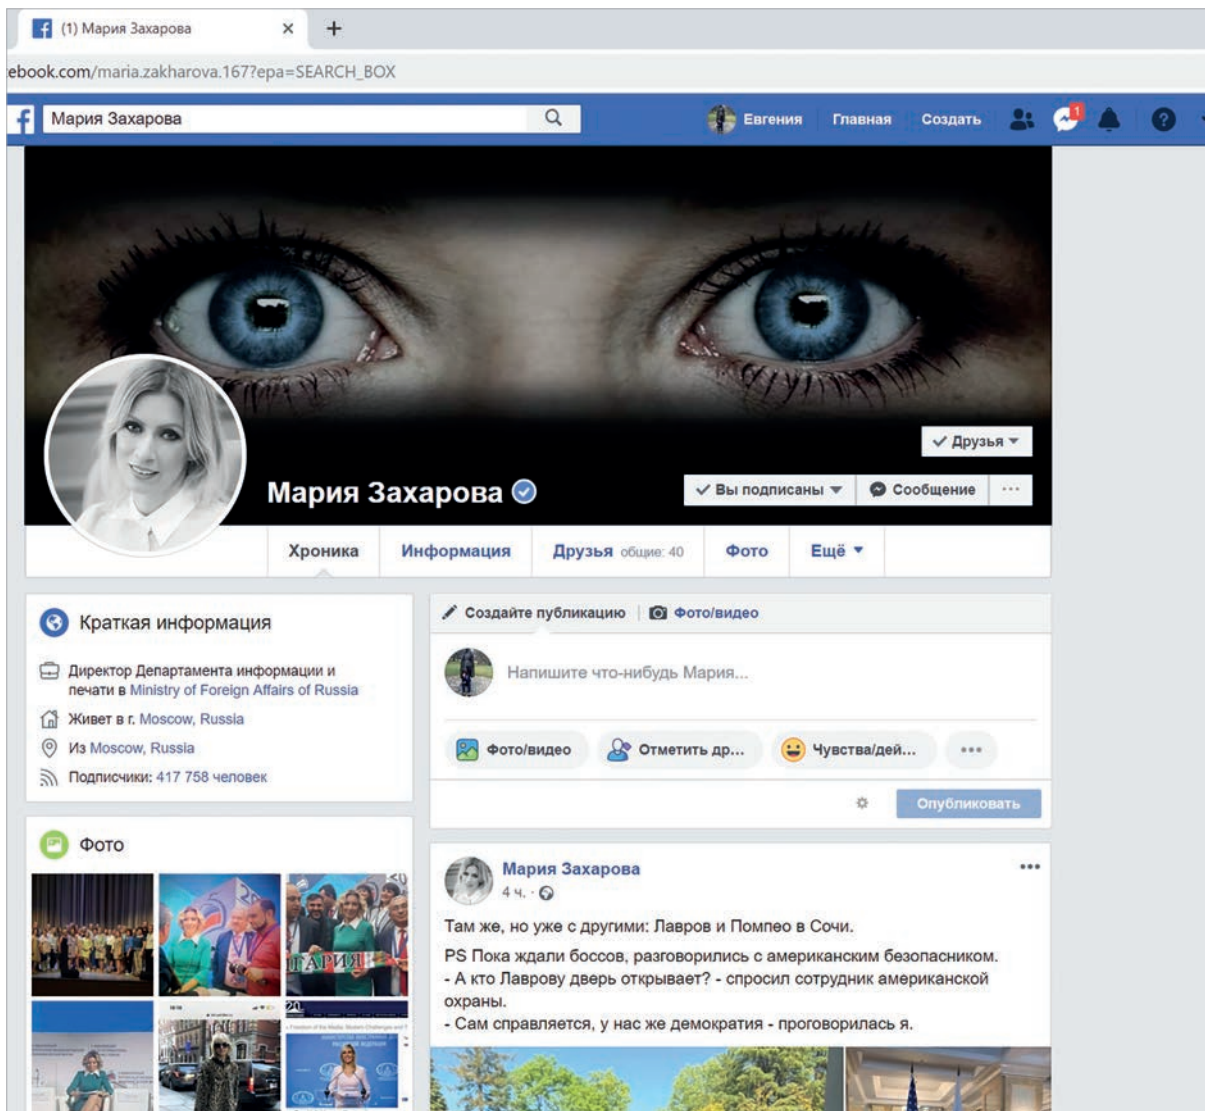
(1) Мария Захарова ×

ebook.com/maria.zakharova.167?epa=SEARCH_BOX

Мария Захарова

Евгения Главная Создать

1

✓ Друзья

Мария Захарова

✓ Вы подписаны Сообщение ···

Хроника Информация Друзья общие: 40 Фото Ещё

Краткая информация

Директор Департамента информации и печати в Ministry of Foreign Affairs of Russia

Живет в г. Moscow, Russia

Из Moscow, Russia

Подписчики: 417 758 человек

Фото

Создайте публикацию Фото/видео

Напишите что-нибудь Мария...

Фото/видео Отметить др... Чувства/дей... ···

Опубликовать

Мария Захарова

4 ч.

Там же, но уже с другими: Лавров и Помпео в Сочи.

PS Пока ждали боссов, разговорились с американским безопасником.
- А кто Лаврову дверь открывает? - спросил сотрудник американской охраны.
- Сам справляется, у нас же демократия - проговорилась я.